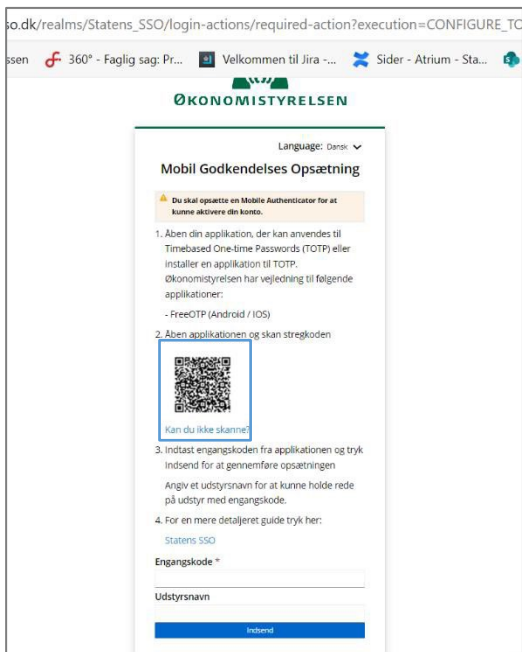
o.dk/realms/Statens_SSO/login-actions/required-action?execution=CONFIGURE_TO

ssen 360° - Faglig sag: Pr... Velkommen til Jira -... Sider - Atrium - Sta...

ØKONOMISTYRELSEN

Language: Dansk

Mobil Godkendelses Opsætning

Du skal opsætte en Mobile Authenticator for at kunne aktivere din konto.

1. Åben din applikation, der kan anvendes til Timebased One-time Passwords (TOTP) eller installer en applikation til TOTP. Økonomistyrelsen har vejledning til følgende applikationer:

- FreeOTP (Android / IOS)

2. Åben applikationen og skan stregkoden

Kan du ikke skanne?

3. Indtast engangskoden fra applikationen og tryk Indsend for at gennemføre opsætningen

Angiv et udstyrsnavn for at kunne holde rede på udstyr med engangskode.

4. For en mere detaljeret guide tryk her:

Statens SSO

Engangskode *

Udstyrsnavn

Indsend